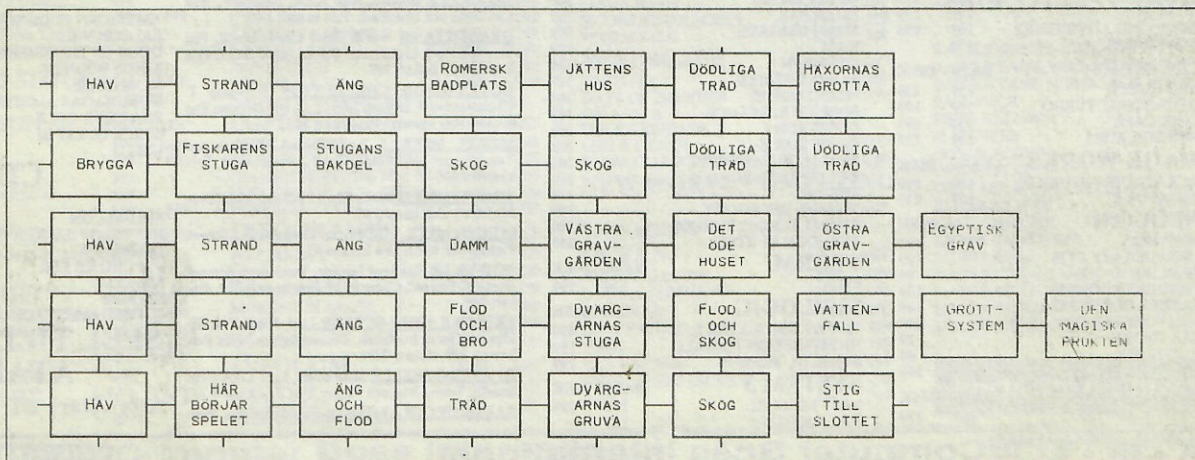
| | | | | | | | |
|---|---|---|---|---|---|---|---|
| HAV | STRAND | ÄNG | ROMERSK BADPLATS | JÄTTENS HUS | DÖDLIGA TRÄD | HÄXORNAS GROTTA | |
| BRYGGA | FISKARENS STUGA | STUGANS BAKDEL | SKOG | SKOG | DÖDLIGA TRÄD | DÖDLIGA TRÄD | |
| HAV | STRAND | ÄNG | DAMM | VÄSTRA GRAV-GÅRDEN | DET ÖDE HUSET | ÖSTRA GRAV-GÅRDEN | EGYPTISK GRAV |
| HAV | STRAND | ÄNG | FLOD OCH BRO | DVÄRG-ARNAS STUGA | FLOD OCH SKOG | VATTEN-FALL | GROTT-SYSTEM | DEN MAGISKA FRUKTEN |
| HAV | HÄR BÖRJAR SPELET | ÄNG OCH FLOD | TRÄD | DVÄRG-ARNAS GRUVA | SKOG | STIG TILL SLOTTET | |